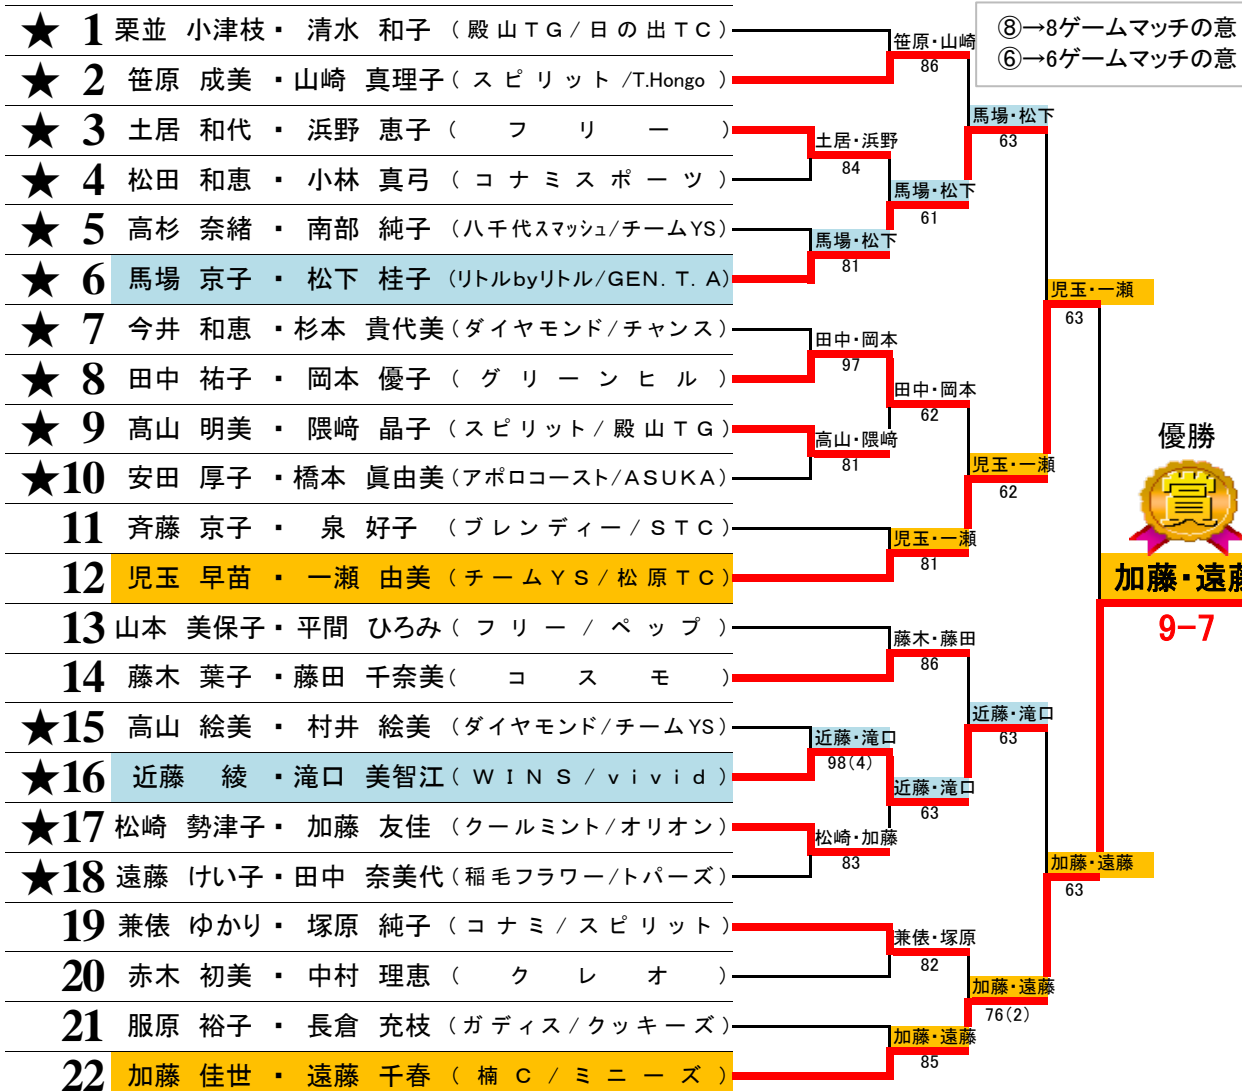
★ 1 栗並 小津枝・清水 和子（殿山TG／日の出TC）
★ 2 笹原 成美・山崎 真理子（スピリット／T.Hongo）
★ 3 土居 和代・浜野 恵子（フリー）
★ 4 松田 和恵・小林 真弓（コナミスポーツ）
★ 5 高杉 奈緒・南部 純子（八千代スマッシュ／チームYS）
★ 6 馬場 京子・松下 桂子（リトルbyリトル／GEN. T. A）
★ 7 今井 和恵・杉本 貴代美（ダイヤモンド／チャンス）
★ 8 田中 祐子・岡本 優子（グリーンヒル）
★ 9 高山 明美・隈﨑 晶子（スピリット／殿山TG）
★10 安田 厚子・橋本 眞由美（アポロコースト／ASUKA）
11 斉藤 京子・泉 好子（ブレンディー／STC）
12 児玉 早苗・一瀬 由美（チームYS／松原TC）
13 山本 美保子・平間 ひろみ（フリー／ペップ）
14 藤木 葉子・藤田 千奈美（コスモ）
★15 高山 絵美・村井 絵美（ダイヤモンド／チームYS）
★16 近藤 綾・滝口 美智江（WINS／vivid）
★17 松崎 勢津子・加藤 友佳（クールミント／オリオン）
★18 遠藤 けい子・田中 奈美代（稲毛フラワー／トパーズ）
19 兼俵 ゆかり・塚原 純子（コナミ／スピリット）
20 赤木 初美・中村 理恵（クレオ）
21 服原 裕子・長倉 充枝（ガディス／クッキーズ）
22 加藤 佳世・遠藤 千春（楠C／ミニーズ）

笹原・山崎 86
土居・浜野 84
馬場・松下 61
馬場・松下 81
馬場・松下 63
田中・岡本 97
田中・岡本 62
高山・隈﨑 81
児玉・一瀬 62
児玉・一瀬 81
児玉・一瀬 63
藤木・藤田 86
近藤・滝口 98(4)
近藤・滝口 63
近藤・滝口 63
松崎・加藤 83
加藤・遠藤 63
兼俵・塚原 82
加藤・遠藤 76(2)
加藤・遠藤 85

⑧→8ゲームマッチの意
⑥→6ゲームマッチの意

優勝
賞
加藤・遠藤
9-7